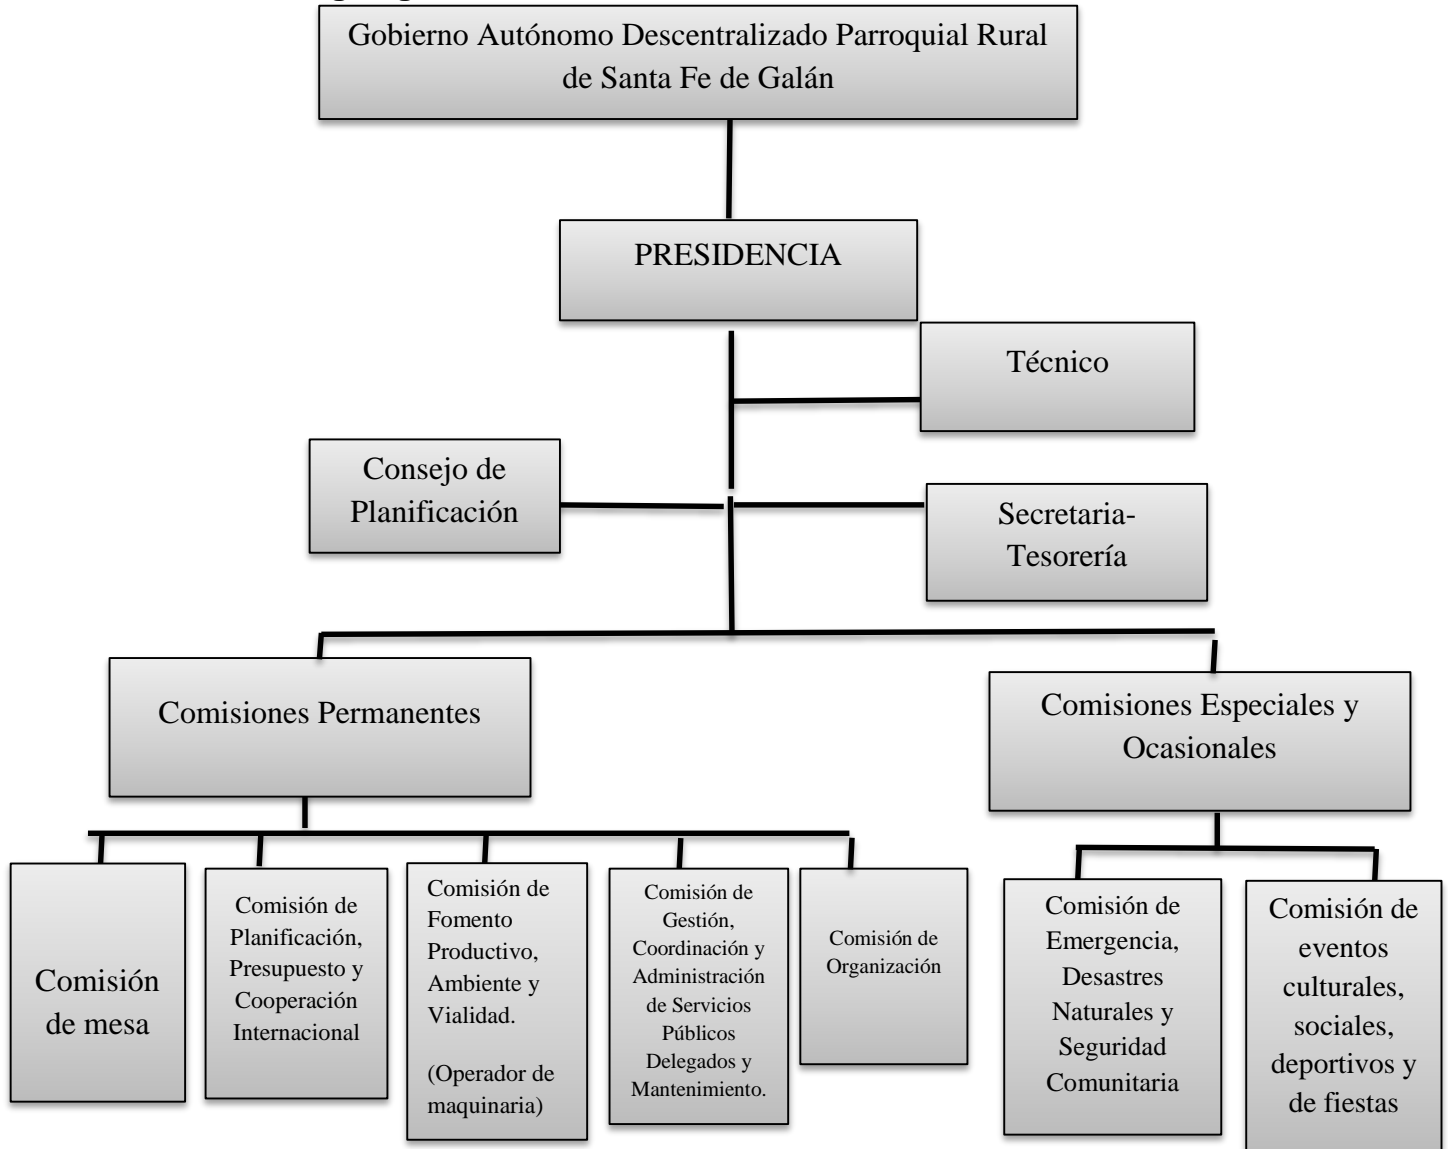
Gobierno Autónomo Descentralizado Parroquial Rural de Santa Fe de Galán

PRESIDENCIA

Técnico

Consejo de Planificación

Secretaria-Tesorería

Comisiones Permanentes

Comisiones Especiales y Ocasionales

Comisión de mesa

Comisión de Planificación, Presupuesto y Cooperación Internacional

Comisión de Fomento Productivo, Ambiente y Vialidad.

(Operador de maquinaria)

Comisión de Gestión, Coordinación y Administración de Servicios Públicos Delegados y Mantenimiento.

Comisión de Organización

Comisión de Emergencia, Desastres Naturales y Seguridad Comunitaria

Comisión de eventos culturales, sociales, deportivos y de fiestas